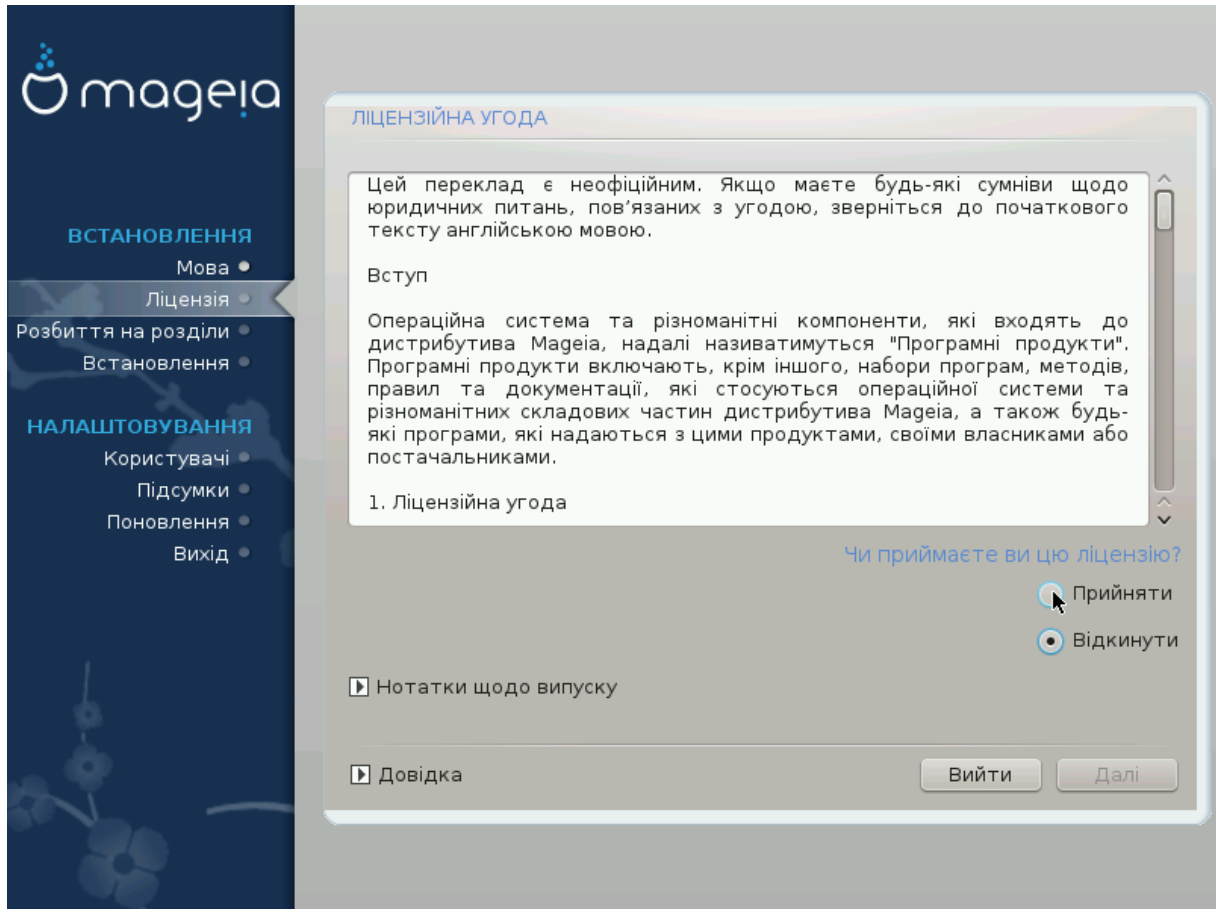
mageia

ВСТАНОВЛЕННЯ
Мова
Ліцензія
Розбиття на розділи
Встановлення

НАЛАШТОВУВАННЯ
Користувачі
Підсумки
Поновлення
Вихід

ЛІЦЕНЗІЙНА УГОДА

Цей переклад є неофіційним. Якщо маєте будь-які сумніви щодо юридичних питань, пов’язаних з угодою, зверніться до початкового тексту англійською мовою.

Вступ

Операційна система та різноманітні компоненти, які входять до дистрибутива Mageia, надалі називатимуться "Програмні продукти". Програмні продукти включають, крім іншого, набори програм, методів, правил та документації, які стосуються операційної системи та різноманітних складових частин дистрибутива Mageia, а також будь-які програми, які надаються з цими продуктами, своїми власниками або постачальниками.

1. Ліцензійна угода

Чи приймаєте ви цю ліцензію?
Прийняти
Відкинути

Нотатки щодо випуску

Довідка
Вийти
Далі